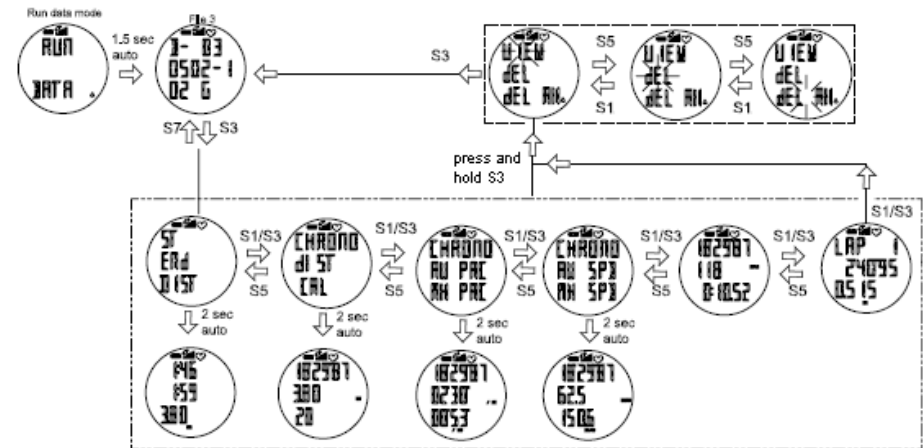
Run data mode

RUN
DATA

1.5 sec auto

File 3
3- 03
0502-1
02 G

S3

VIEW
dEL
dEL ALL

S5
S1

VIEW
dEL
dEL ALL

S5
S1

VIEW
dEL
dEL ALL

S7
S3

press and hold S3

S1/S3

ST
ENd
DIST

S1/S3
S5

CHRONO
dIST
CAL

S1/S3
S5

CHRONO
AV PAC
MX PAC

S1/S3
S5

CHRONO
AV SPD
MX SPD

S1/S3
S5

182587
118
0:18:52

S1/S3
S5

LAP 1
24095
05 15

2 sec auto

1445
1559
380

2 sec auto

182587
380
20

2 sec auto

182587
0230
0053

2 sec auto

182587
625
1506